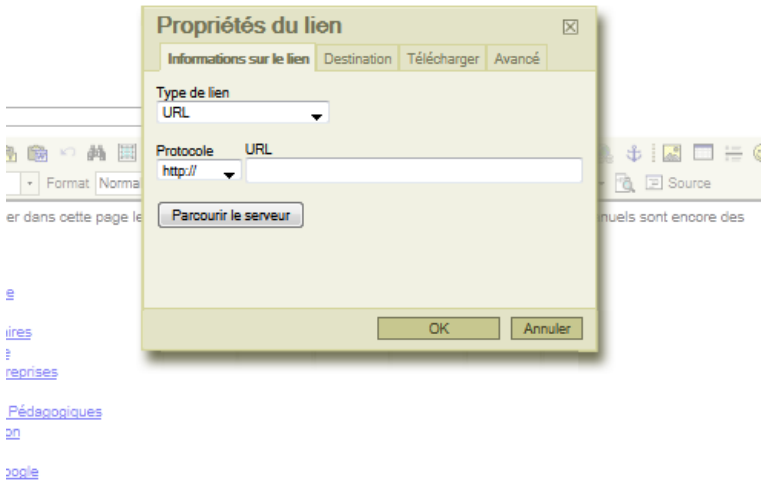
Propriétés du lien

Informations sur le lien | Destination | Télécharger | Avancé

Type de lien
URL

Protocole
http://

URL

Parcourir le serveur

OK
Annuler

Format Norma

Source

er dans cette page le

nuels sont encore des

e

ires

e

reprises

Pédagogiques

on

oogle